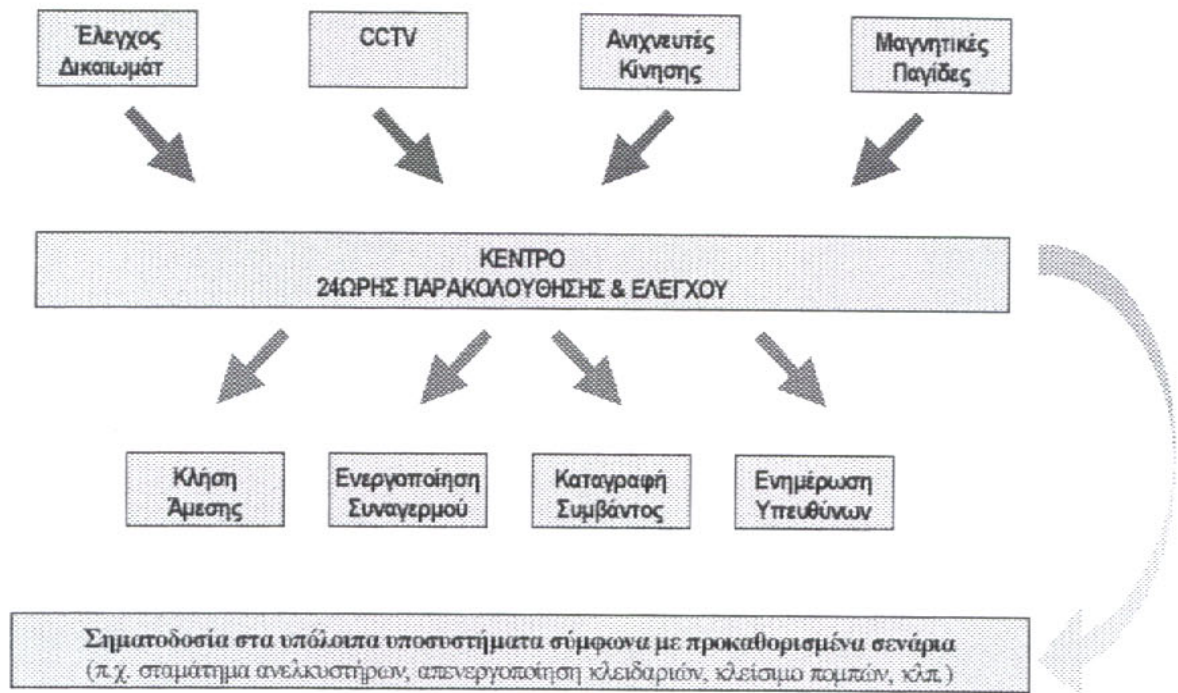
Έλεγχος Δικαιωμάτ

CCTV

Ανιχνευτές Κίνησης

Μαγνητικές Παγίδες

ΚΕΝΤΡΟ
24ΩΡΗΣ ΠΑΡΑΚΟΛΟΥΘΗΣΗΣ & ΕΛΕΓΧΟΥ

Κλήση Άμεσης

Ενεργοποίηση Συναγερμού

Καταγραφή Συμβάντος

Ενημέρωση Υπευθύνων

Σηματοδοσία στα υπόλοιπα υποσυστήματα σύμφωνα με προκαθορισμένα σενάρια
(π.χ. σταμάτημα ανελκυστήρων, απενεργοποίηση κλειδαριών, κλείσιμο πομπών, κλπ.)